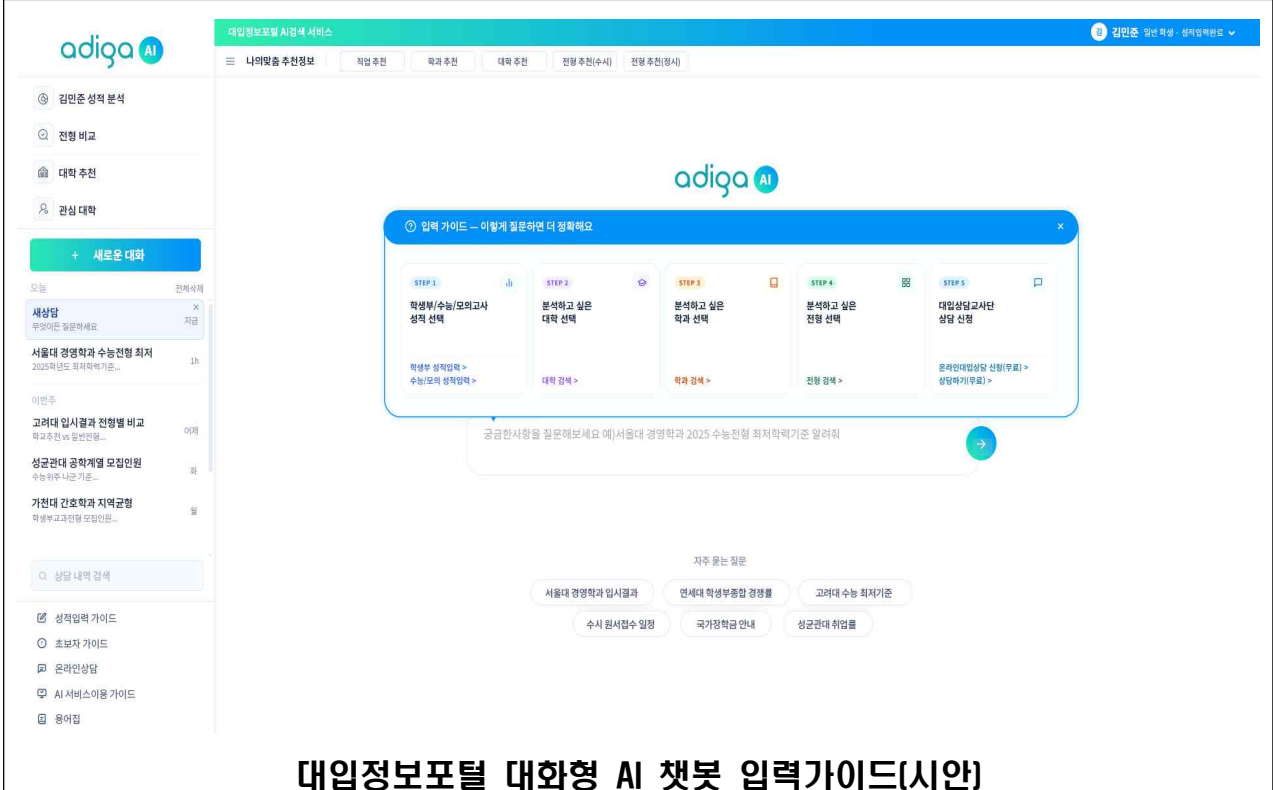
adiga AI

대입정보포털 AI검색 서비스

김 김민준 일반 학생 · 성적입력완료

☰ 나의맞춤 추천정보 | 직업 추천 | 학과 추천 | 대학 추천 | 전형 추천(수시) | 전형 추천(정시)

김민준 성적 분석
전형 비교
대학 추천
관심 대학

+ 새로운 대화

오늘 전체삭제

새상담
무엇이든 질문하세요
× 지금

서울대 경영학과 수능전형 최저
2025학년도 최저학력기준...
1h

이번주

고려대 입시결과 전형별 비교
학교추천 vs 일반전형...
어제

성균관대 공학계열 모집인원
수능위주 나군 기준...
화

가천대 간호학과 지역균형
학생부교과전형 모집인원...
월

상담 내역 검색

성적입력 가이드
초보자 가이드
온라인상담
AI 서비스이용 가이드
용어집

adiga AI

ⓘ 입력 가이드 — 이렇게 질문하면 더 정확해요 ×

STEP 1
학생부/수능/모의고사 성적 선택
학생부 성적입력 >
수능/모의 성적입력 >

STEP 2
분석하고 싶은 대학 선택
대학 검색 >

STEP 3
분석하고 싶은 학과 선택
학과 검색 >

STEP 4
분석하고 싶은 전형 선택
전형 검색 >

STEP 5
대입상담교사단 상담 신청
온라인대입상담 신청(무료) >
상담하기(무료) >

궁금한사항을 질문해보세요 예)서울대 경영학과 2025 수능전형 최저학력기준 알려줘

자주 묻는 질문

서울대 경영학과 입시결과 | 연세대 학생부종합 경쟁률 | 고려대 수능 최저기준
수시 원서접수 일정 | 국가장학금 안내 | 성균관대 취업률

대입정보포털 대화형 AI 챗봇 입력가이드(시안)